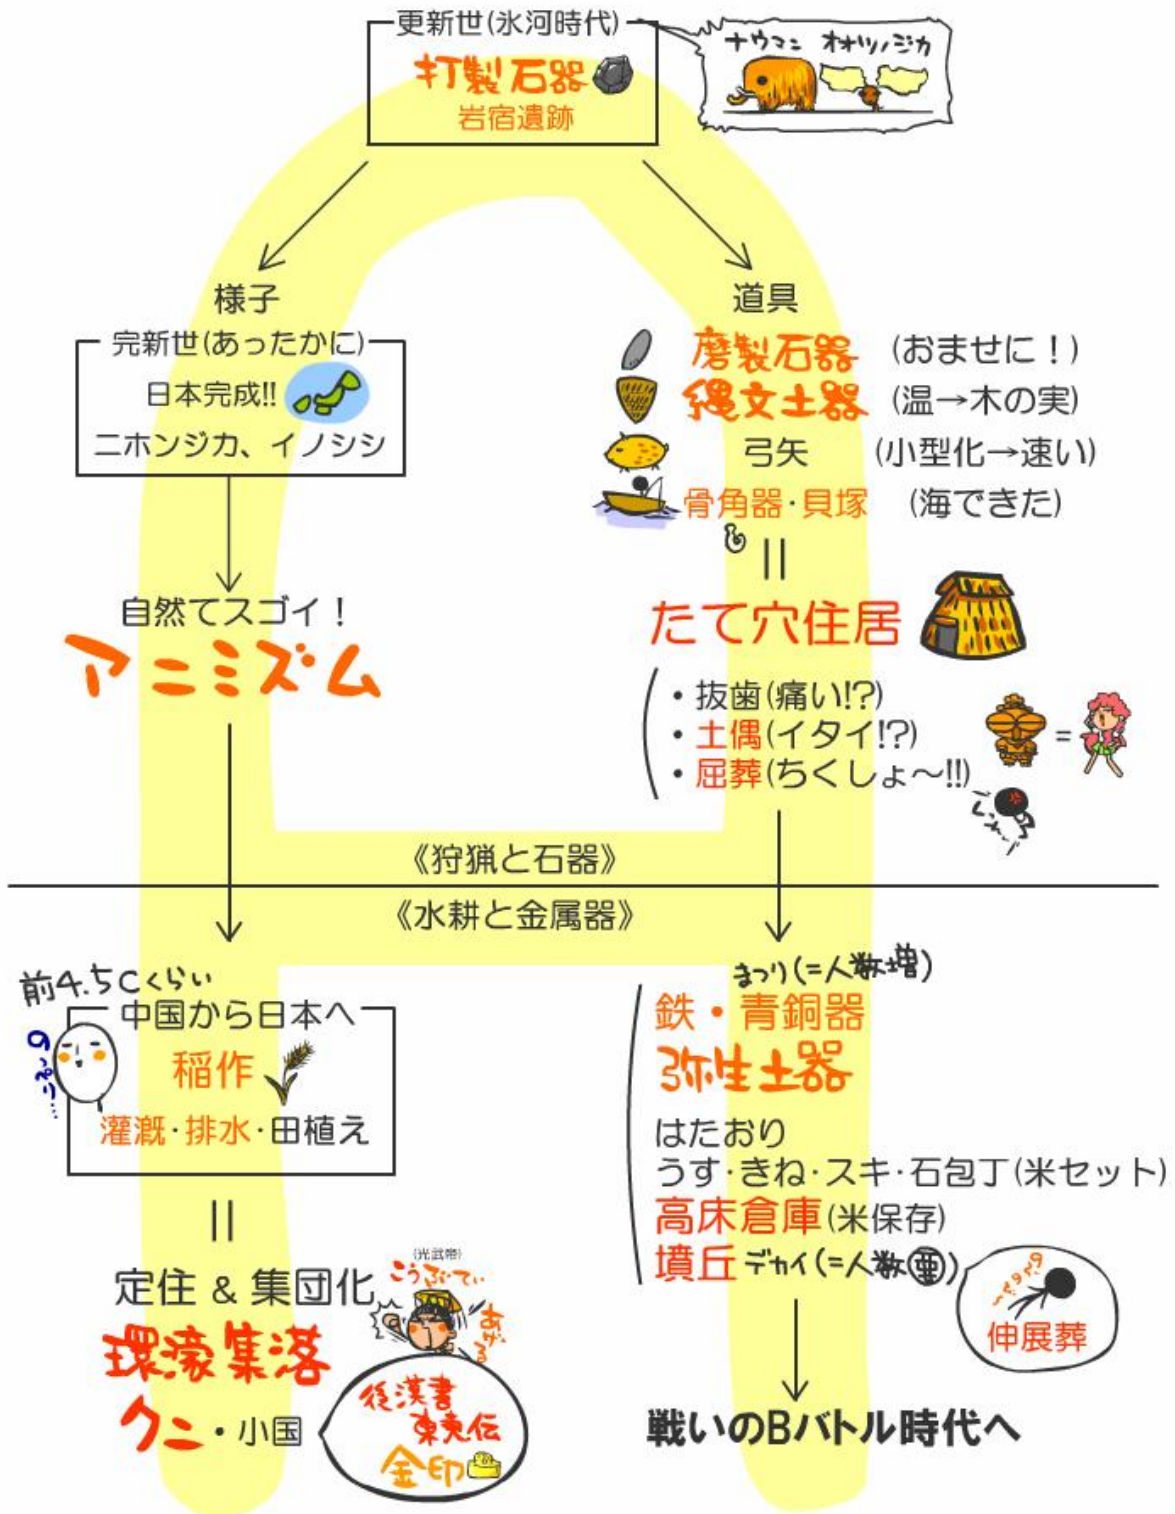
更新世(氷河時代)
打製石器
岩宿遺跡

ナウマン オオツノジカ

様子
完新世(あったかに)
日本完成!!
ニホンジカ、イノシシ

自然てスゴイ!
アニミズム

道具
磨製石器 (おませに!)
縄文土器 (温→木の実)
弓矢 (小型化→速い)
骨角器・貝塚 (海できた)
||
たて穴住居

・抜歯(痛い!?)
・土偶(イタイ!?)
・屈葬(ちくしょ〜!!)

=

《狩猟と石器》
《水耕と金属器》

前4.5Cくらい
中国から日本へ
稲作
灌漑・排水・田植え
ぷるん
||
定住 & 集団化
環濠集落
クニ・小国
(光武帝)
こうぶてい
あげる
後漢書
東夷伝
金印

まつり(=人数増)
鉄・青銅器
弥生土器
はたおり
うす・きね・スキ・石包丁(米セット)
高床倉庫(米保存)
墳丘 デカイ(=人数増)
伸展葬
戦いのBバトル時代へ